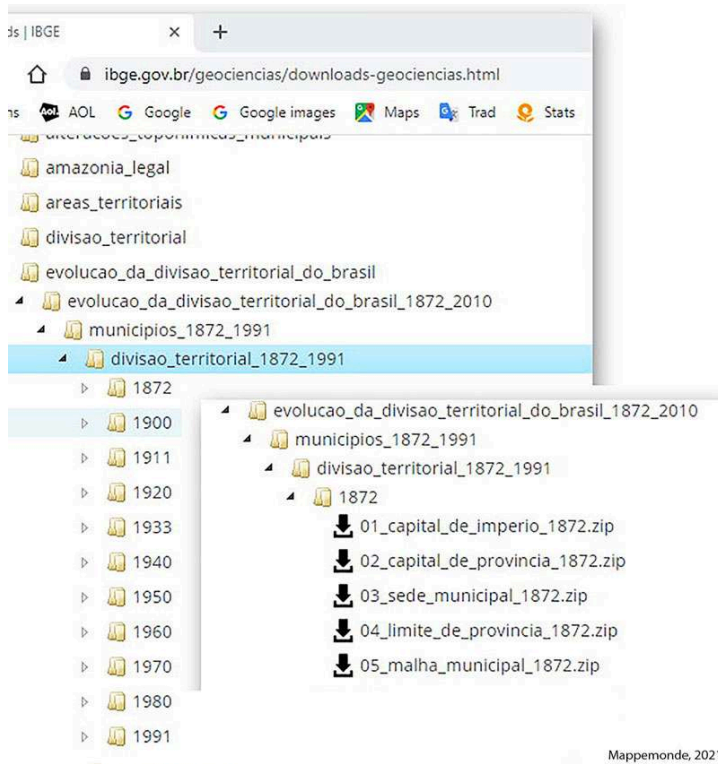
ds | IBGE ×  +

ibge.gov.br/geociencias/downloads-geociencias.html

ns AOL Google Google images Maps Trad Stats

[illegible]

amazonia_legal

areas_territoriais

divisao_territorial

evolucao_da_divisao_territorial_do_brasil

evolucao_da_divisao_territorial_do_brasil_1872_2010

municipios_1872_1991

divisao_territorial_1872_1991

1872

1900

1911

1920

1933

1940

1950

1960

1970

1980

1991

evolucao_da_divisao_territorial_do_brasil_1872_2010

municipios_1872_1991

divisao_territorial_1872_1991

1872

01_capital_de_imperio_1872.zip

02_capital_de_provincia_1872.zip

03_sede_municipal_1872.zip

04_limite_de_provincia_1872.zip

05_malha_municipal_1872.zip

Mappemonde, 202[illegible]